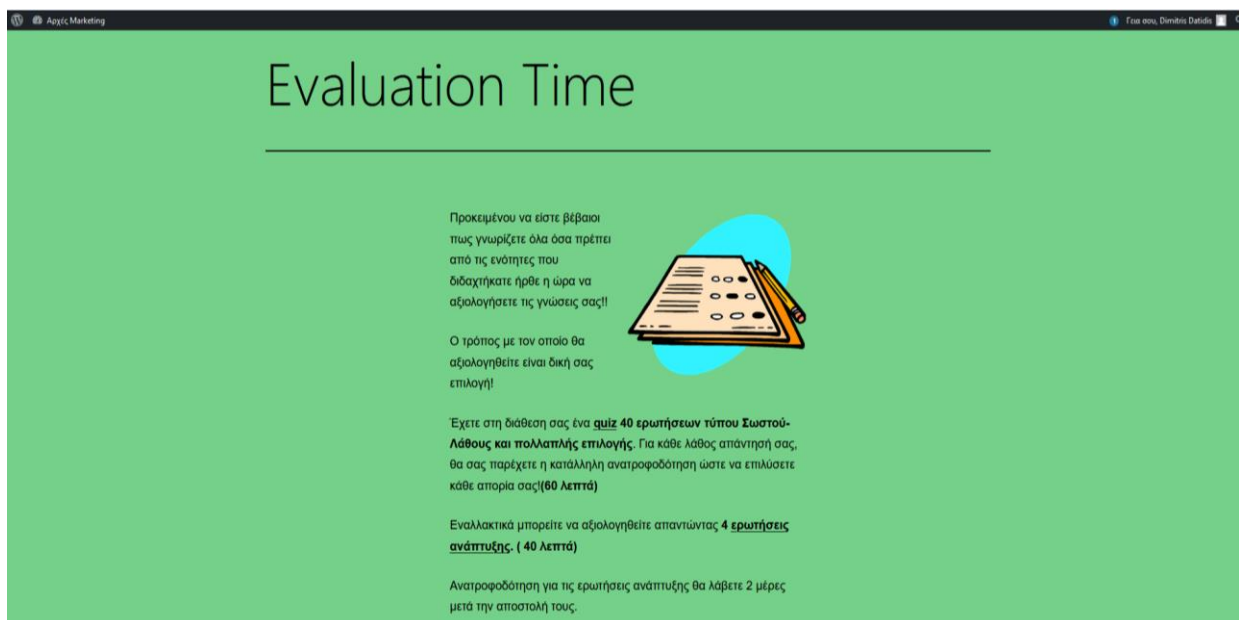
Αρχές Marketing

Γεια σου, Dimitris Datidis

Evaluation Time

Προκειμένου να είστε βέβαιοι πως γνωρίζετε όλα όσα πρέπει από τις ενότητες που διδαχτήκατε ήρθε η ώρα να αξιολογήσετε τις γνώσεις σας!!

Ο τρόπος με τον οποίο θα αξιολογηθείτε είναι δική σας επιλογή!

Έχετε στη διάθεση σας ένα quiz 40 ερωτήσεων τύπου Σωστού-Λάθους και πολλαπλής επιλογής. Για κάθε λάθος απάντησή σας, θα σας παρέχετε η κατάλληλη ανατροφοδότηση ώστε να επιλύσετε κάθε απορία σας!(60 λεπτά)

Εναλλακτικά μπορείτε να αξιολογηθείτε απαντώντας 4 ερωτήσεις ανάπτυξης. ( 40 λεπτά)

Ανατροφοδότηση για τις ερωτήσεις ανάπτυξης θα λάβετε 2 μέρες μετά την αποστολή τους.